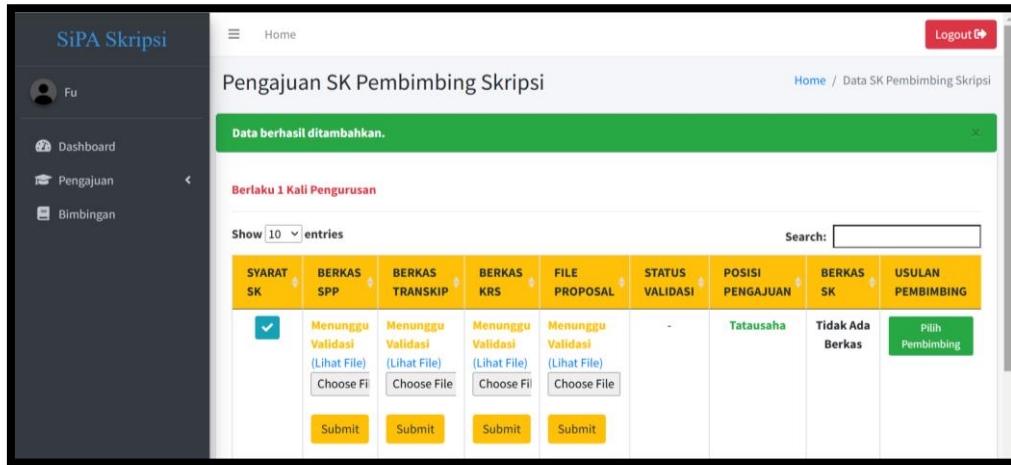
SiPA Skripsi

Fu

Dashboard

Pengajuan

Bimbingan

Home

Logout

Pengajuan SK Pembimbing Skripsi

Home / Data SK Pembimbing Skripsi

Data berhasil ditambahkan.

×

Berlaku 1 Kali Pengurusan

Show 10 entries

Search:

| SYARAT SK | BERKAS SPP | BERKAS TRANSKIP | BERKAS KRS | FILE PROPOSAL | STATUS VALIDASI | POSISI PENGAJUAN | BERKAS SK | USULAN PEMBIMBING |
|---|---|---|---|---|---|---|---|---|
| ✓ | Menunggu Validasi (Lihat File) Choose Fi Submit | Menunggu Validasi (Lihat File) Choose File Submit | Menunggu Validasi (Lihat File) Choose Fi Submit | Menunggu Validasi (Lihat File) Choose File Submit | - | Tatausaha | Tidak Ada Berkas | Pilih Pembimbing |